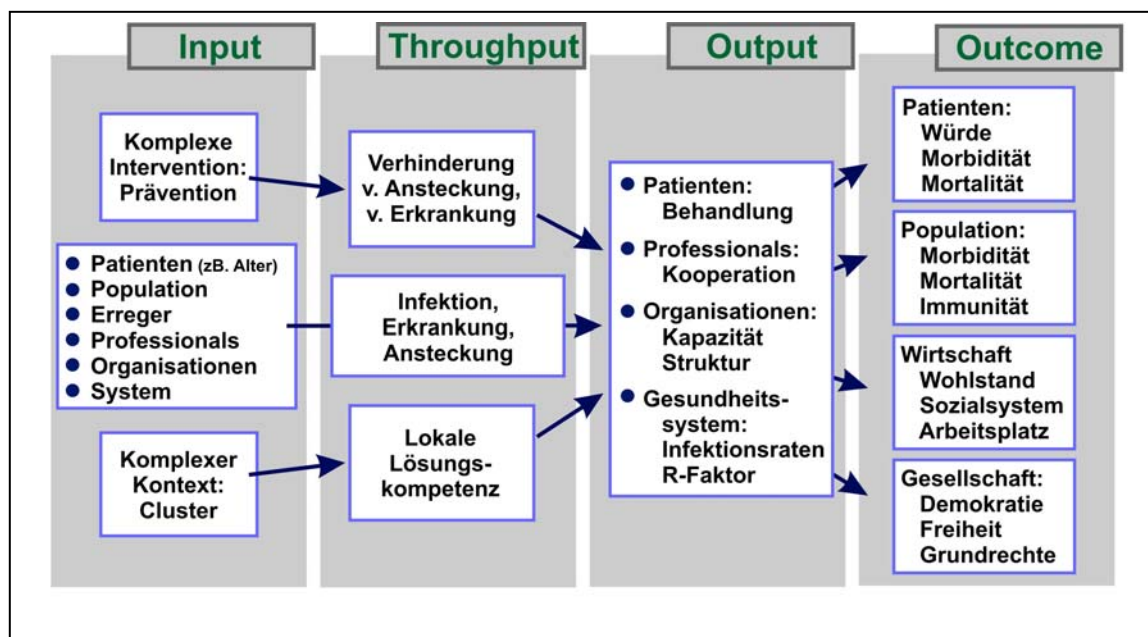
Input

Throughput

Output

Outcome

Komplexe Intervention: Prävention

- Patienten (zB. Alter)
- Population
- Erreger
- Professionals
- Organisationen
- System

Komplexer Kontext: Cluster

Verhinderung v. Ansteckung, v. Erkrankung

Infektion, Erkrankung, Ansteckung

Lokale Lösungskompetenz

- Patienten: Behandlung
- Professionals: Kooperation
- Organisationen: Kapazität Struktur
- Gesundheitssystem: Infektionsraten R-Faktor

Patienten: Würde Morbidität Mortalität

Population: Morbidität Mortalität Immunität

Wirtschaft Wohlstand Sozialsystem Arbeitsplatz

Gesellschaft: Demokratie Freiheit Grundrechte